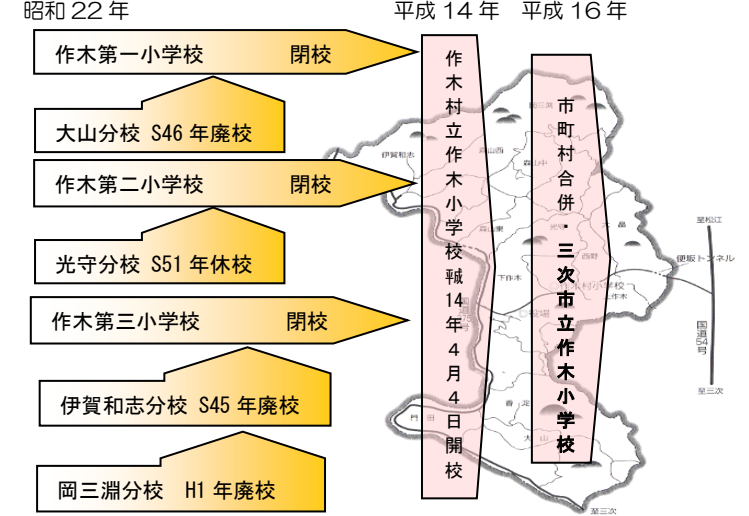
昭和 22 年

平成 14 年　平成 16 年

作木第一小学校　　閉校

大山分校 S46 年廃校

作木第二小学校　　閉校

光守分校 S51 年休校

作木第三小学校　　閉校

伊賀和志分校 S45 年廃校

岡三淵分校 H1 年廃校

作木村立作木小学校 平成14年4月4日開校

市町村合併・三次市立作木小学校

伊賀和志

至松江

国道54号

至三次

至三次